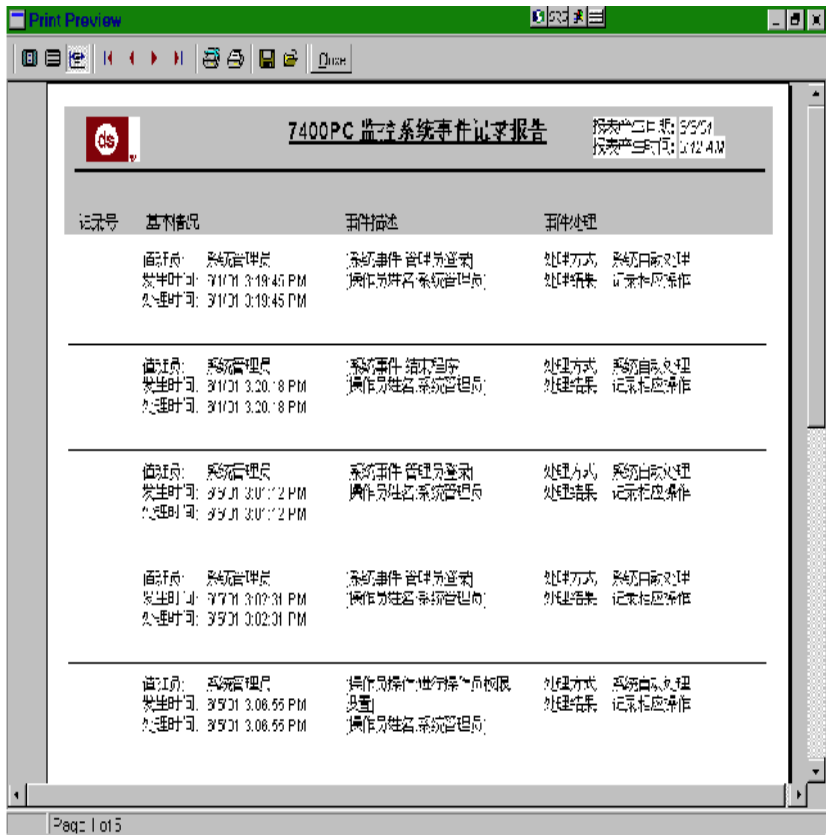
Print Preview

Close

7400PC 监控系统事件记录报告

报表产生日期: 3/5/01
报表产生时间: 3:12 AM

ds

记录号 基本情况 事件描述 事件处理

值班员: 系统管理员
发生时间: 3/1/01 3:19:45 PM
处理时间: 3/1/01 3:19:45 PM

[系统事件:管理员登录]
[操作员姓名:系统管理员]

处理方式: 系统自动处理
处理结果: 记录相应操作

值班员: 系统管理员
发生时间: 3/1/01 3:20:18 PM
处理时间: 3/1/01 3:20:18 PM

[系统事件:结束程序]
[操作员姓名:系统管理员]

处理方式: 系统自动处理
处理结果: 记录相应操作

值班员: 系统管理员
发生时间: 3/5/01 3:01:12 PM
处理时间: 3/5/01 3:01:12 PM

[系统事件:管理员登录]
[操作员姓名:系统管理员]

处理方式: 系统自动处理
处理结果: 记录相应操作

值班员: 系统管理员
发生时间: 3/5/01 3:02:31 PM
处理时间: 3/5/01 3:02:31 PM

[系统事件:管理员登录]
[操作员姓名:系统管理员]

处理方式: 系统自动处理
处理结果: 记录相应操作

值班员: 系统管理员
发生时间: 3/5/01 3:06:55 PM
处理时间: 3/5/01 3:06:55 PM

[操作员操作:进行操作员权限设置]
[操作员姓名:系统管理员]

处理方式: 系统自动处理
处理结果: 记录相应操作

Page 1 of 5